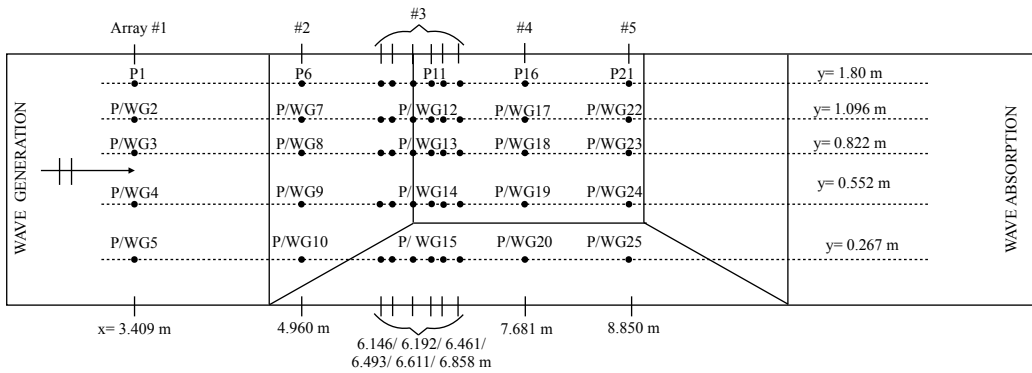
Array #1
#2
#3
#4
#5

WAVE GENERATION

P1
P6
P11
P16
P21
y= 1.80 m

P/WG2
P/WG7
P/WG12
P/WG17
P/WG22
y= 1.096 m

P/WG3
P/WG8
P/WG13
P/WG18
P/WG23
y= 0.822 m

P/WG4
P/WG9
P/WG14
P/WG19
P/WG24
y= 0.552 m

P/WG5
P/WG10
P/ WG15
P/WG20
P/WG25
y= 0.267 m

WAVE ABSORPTION

x= 3.409 m
4.960 m
6.146/ 6.192/ 6.461/ 6.493/ 6.611/ 6.858 m
7.681 m
8.850 m